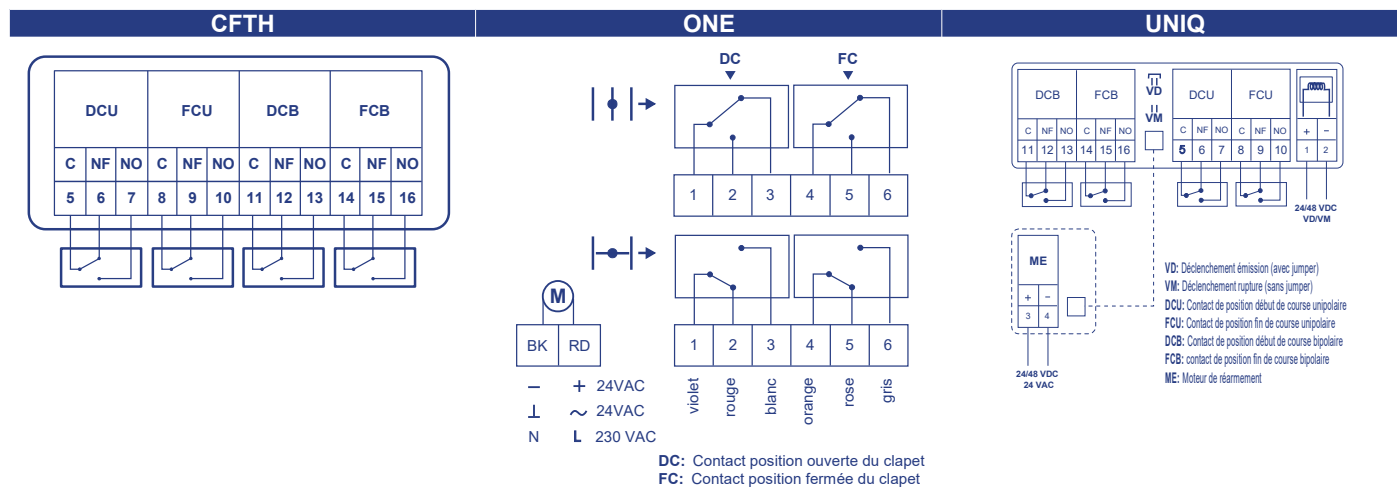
CFTH

| DCU | | | FCU | | | DCB | | | FCB | | |
|---|---|---|---|---|---|---|---|---|---|---|---|
| C | NF | NO | C | NF | NO | C | NF | NO | C | NF | NO |
| 5 | 6 | 7 | 8 | 9 | 10 | 11 | 12 | 13 | 14 | 15 | 16 |

ONE

DC FC

1 2 3 4 5 6

M

BK RD

1 2 3 4 5 6

violet rouge blanc orange rose gris

– + 24VAC
⊥ ~ 24VAC
N L 230 VAC

DC: Contact position ouverte du clapet
FC: Contact position fermée du clapet

UNIQ

| DCB | | | FCB | | |
|---|---|---|---|---|---|
| C | NF | NO | C | NF | NO |
| 11 | 12 | 13 | 14 | 15 | 16 |

VD
VM

| DCU | | | FCU | | |
|---|---|---|---|---|---|
| C | NF | NO | C | NF | NO |
| 5 | 6 | 7 | 8 | 9 | 10 |

+ –
1 2
24/48 VDC
VD/VM

ME
+ –
3 4
24/48 VDC
24 VAC

VD: Déclenchement émission (avec jumper)
VM: Déclenchement rupture (sans jumper)
DCU: Contact de position début de course unipolaire
FCU: Contact de position fin de course unipolaire
DCB: Contact de position début de course bipolaire
FCB: contact de position fin de course bipolaire
ME: Moteur de réarmement